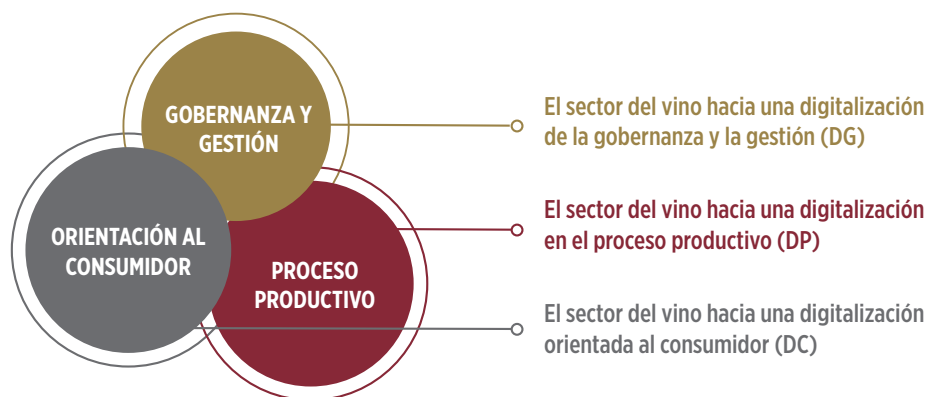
GOBERNANZA Y GESTIÓN

ORIENTACIÓN AL CONSUMIDOR

PROCESO PRODUCTIVO

El sector del vino hacia una digitalización de la gobernanza y la gestión (DG)

El sector del vino hacia una digitalización en el proceso productivo (DP)

El sector del vino hacia una digitalización orientada al consumidor (DC)